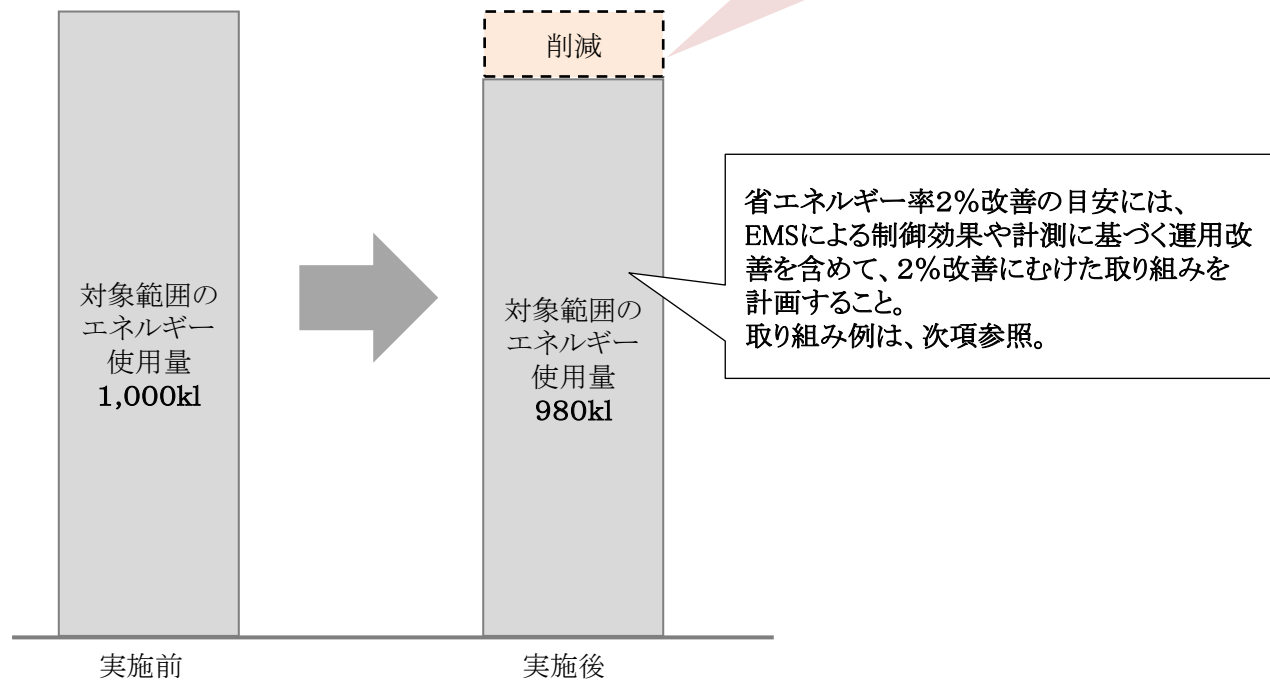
削減

対象範囲のエネルギー使用量
1,000kl

対象範囲のエネルギー使用量
980kl

省エネルギー率2%改善の目安には、EMSによる制御効果や計測に基づく運用改善を含めて、2%改善にむけた取り組みを計画すること。
取り組み例は、次項参照。

実施前

実施後